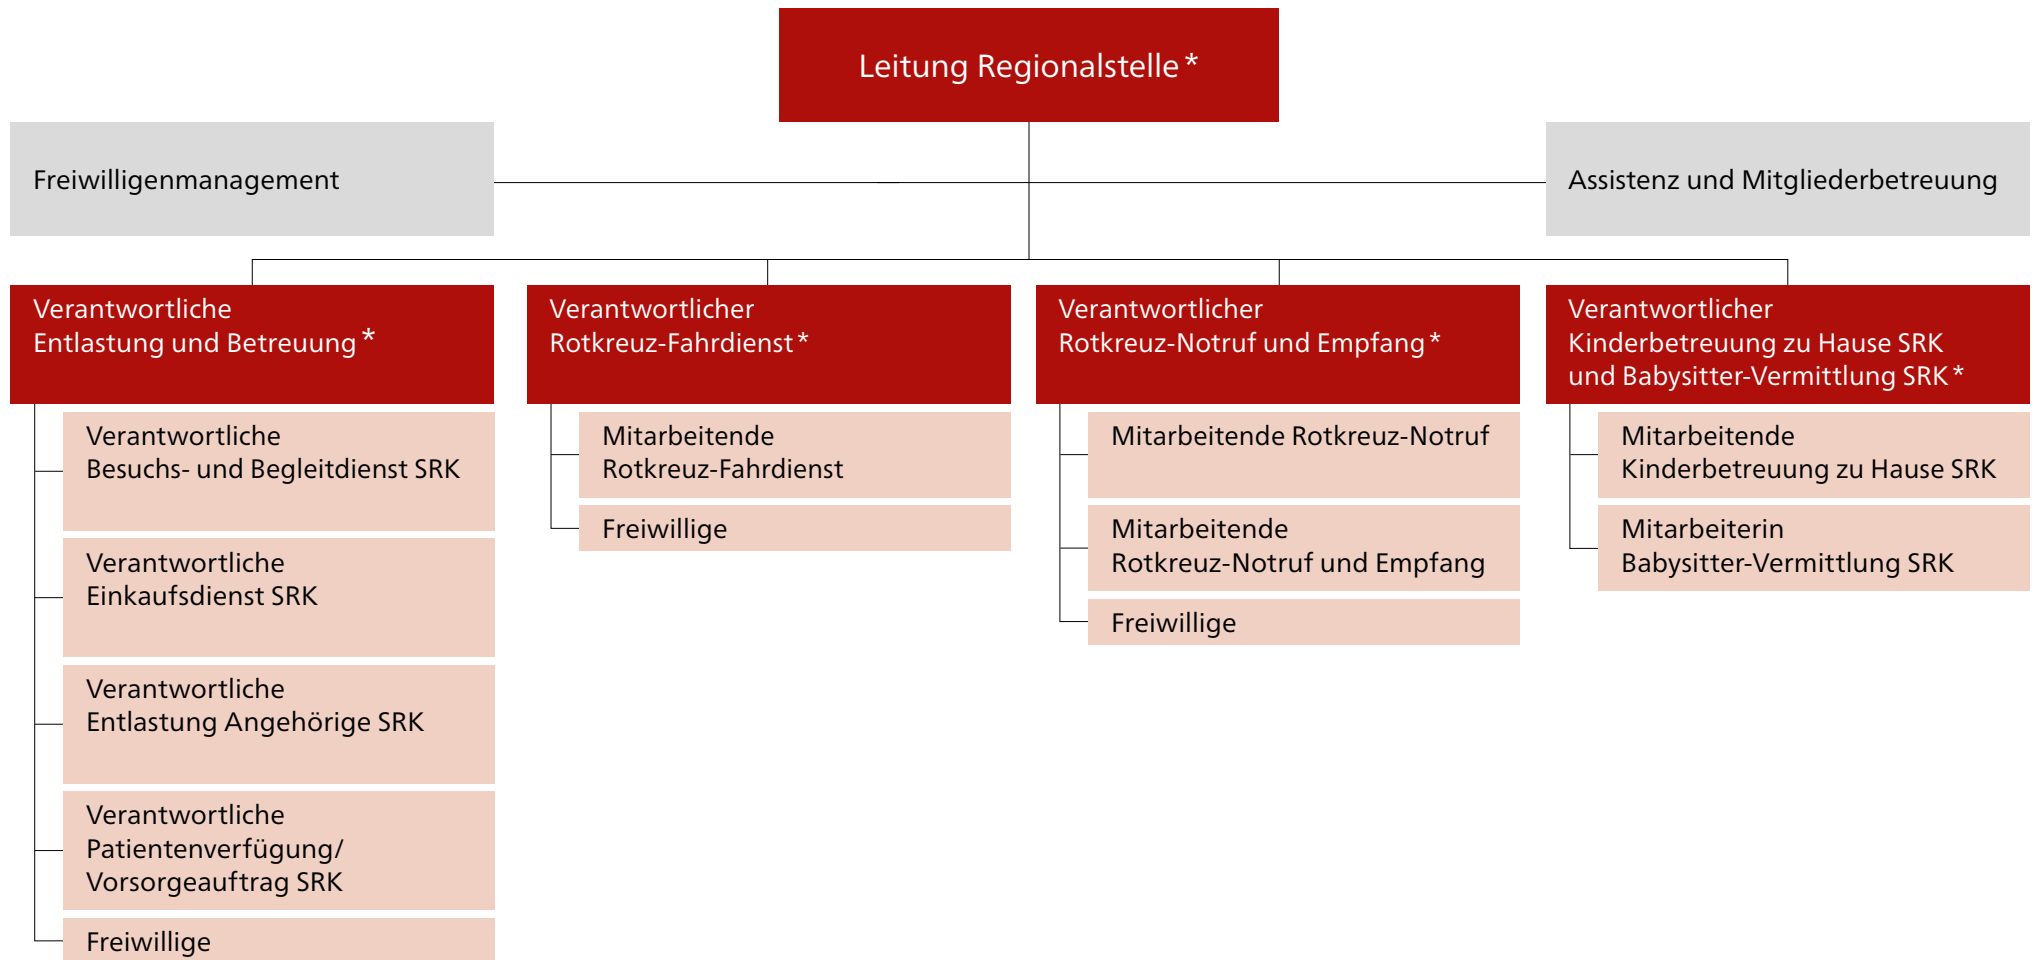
Leitung Regionalstelle *

Freiwilligenmanagement

Assistenz und Mitgliederbetreuung

Verantwortliche Entlastung und Betreuung *

Verantwortliche Besuchs- und Begleitdienst SRK

Verantwortliche Einkaufsdienst SRK

Verantwortliche Entlastung Angehörige SRK

Verantwortliche Patientenverfügung/ Vorsorgeauftrag SRK

Freiwillige

Verantwortlicher Rotkreuz-Fahrdienst *

Mitarbeitende Rotkreuz-Fahrdienst

Freiwillige

Verantwortlicher Rotkreuz-Notruf und Empfang *

Mitarbeitende Rotkreuz-Notruf

Mitarbeitende Rotkreuz-Notruf und Empfang

Freiwillige

Verantwortlicher Kinderbetreuung zu Hause SRK und Babysitter-Vermittlung SRK *

Mitarbeitende Kinderbetreuung zu Hause SRK

Mitarbeiterin Babysitter-Vermittlung SRK